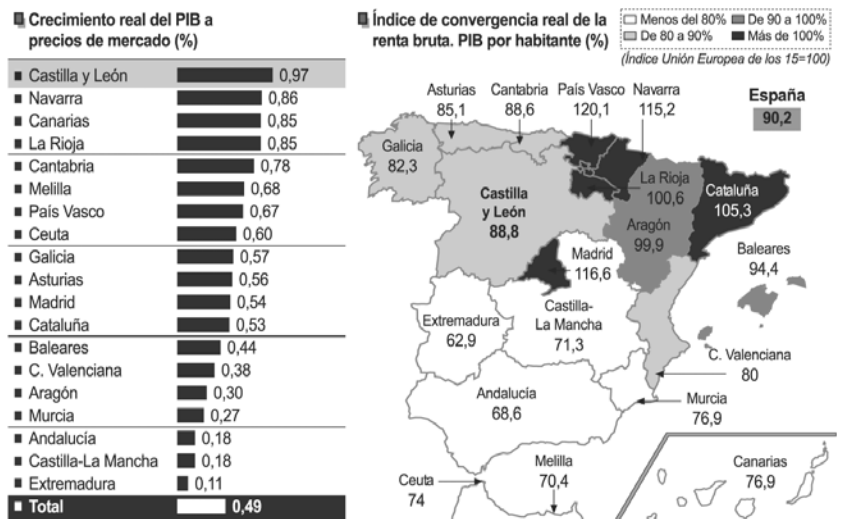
Crecimiento real del PIB a precios de mercado (%)

| | |
|---|---|
| Castilla y León | 0,97 |
| Navarra | 0,86 |
| Canarias | 0,85 |
| La Rioja | 0,85 |
| Cantabria | 0,78 |
| Melilla | 0,68 |
| País Vasco | 0,67 |
| Ceuta | 0,60 |
| Galicia | 0,57 |
| Asturias | 0,56 |
| Madrid | 0,54 |
| Cataluña | 0,53 |
| Baleares | 0,44 |
| C. Valenciana | 0,38 |
| Aragón | 0,30 |
| Murcia | 0,27 |
| Andalucía | 0,18 |
| Castilla-La Mancha | 0,18 |
| Extremadura | 0,11 |
| Total | 0,49 |

Índice de convergencia real de la renta bruta. PIB por habitante (%)

Menos del 80%
De 90 a 100%
De 80 a 90%
Más de 100%

(Índice Unión Europea de los 15=100)

España
90,2

Asturias 85,1
Cantabria 88,6
País Vasco 120,1
Navarra 115,2
Galicia 82,3
Castilla y León 88,8
La Rioja 100,6
Cataluña 105,3
Aragón 99,9
Madrid 116,6
Baleares 94,4
Extremadura 62,9
Castilla-La Mancha 71,3
C. Valenciana 80
Andalucía 68,6
Murcia 76,9
Ceuta 74
Melilla 70,4
Canarias 76,9